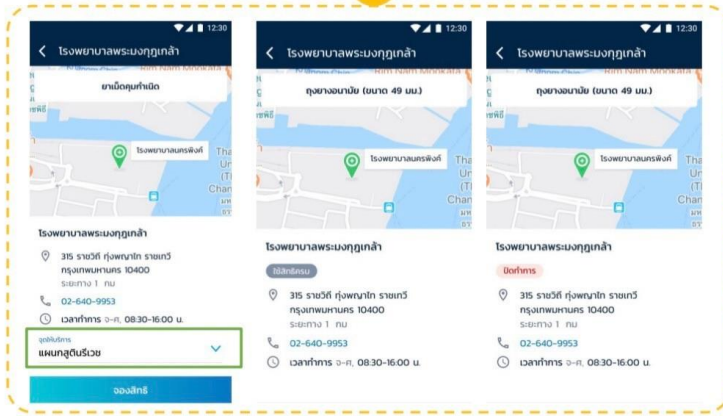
12:30

โรงพยาบาลพระมงกุฎเกล้า

ยาเม็ดคุมกำเนิด

โรงพยาบาลนครพิงค์

Tha Un (Th Chan

โรงพยาบาลพระมงกุฎเกล้า

315 ราชวิถี ทุ่งพญาไท ราชเทวี กรุงเทพมหานคร 10400

ระยะทาง 1 กม

02-640-9953

เวลาทำการ จ-ศ, 08:30-16:00 น.

จุดให้บริการ

แผนกสูตินรีเวช

จองสิทธิ์

12:30

โรงพยาบาลพระมงกุฎเกล้า

Rim Nam Mookata

ถุงยางอนามัย (ขนาด 49 มม.)

โรงพยาบาลนครพิงค์

Tha Un (Th Chan

โรงพยาบาลพระมงกุฎเกล้า

ใช้สิทธิ์ครบ

315 ราชวิถี ทุ่งพญาไท ราชเทวี กรุงเทพมหานคร 10400

ระยะทาง 1 กม

02-640-9953

เวลาทำการ จ-ศ, 08:30-16:00 น.

12:30

โรงพยาบาลพระมงกุฎเกล้า

Rim Nam Mookata

ถุงยางอนามัย (ขนาด 49 มม.)

โรงพยาบาลนครพิงค์

Tha Un (T Chan

โรงพยาบาลพระมงกุฎเกล้า

ปิดทำการ

315 ราชวิถี ทุ่งพญาไท ราชเทวี กรุงเทพมหานคร 10400

ระยะทาง 1 กม

02-640-9953

เวลาทำการ จ-ศ, 08:30-16:00 น.